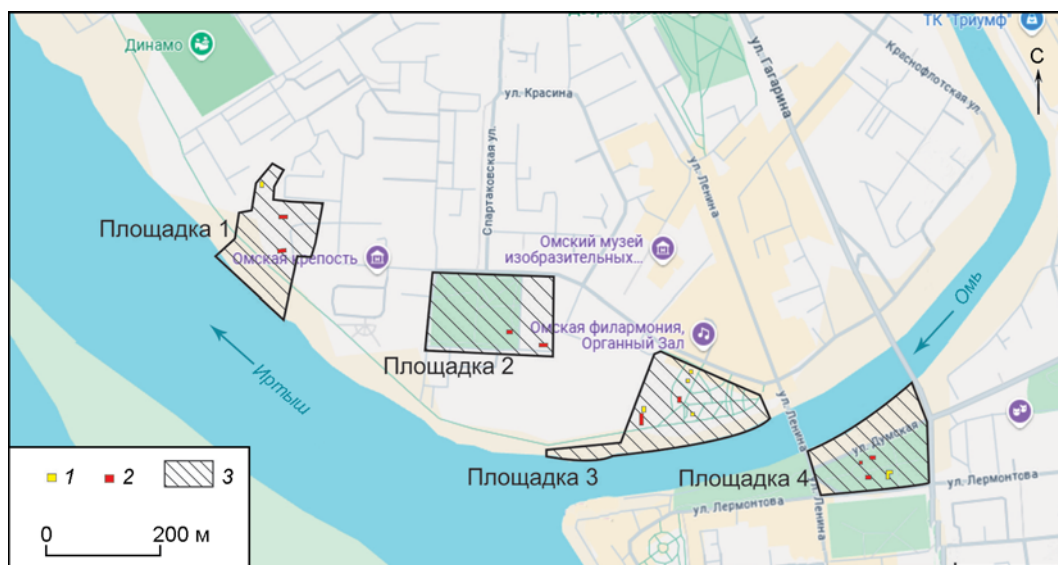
Динамо
ТК "Триумф"
С
ул. Гагарина
Краснофлотская ул.
ул. Красина
Спартаковская ул.
ул. Ленина
Площадка 1
Омская крепость
Омский музей изобразительных...
Омь
Омская филармония, Органный Зал
Площадка 2
Иртыш
Площадка 3
ул. Ленина
ул. Думская
Площадка 4
ул. Лермонтова
ул. Лермонтова
ул. Ленина
1
2
3
0
200 м